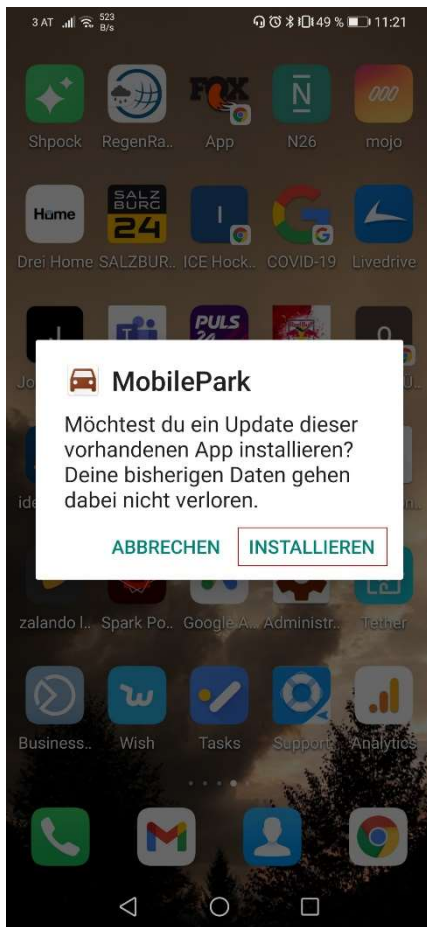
3 AT 523 B/s 49 % 11:21

Shpock RegenRa.. App N26 mojo

Hume SALZBURG 24

Drei Home SALZBUR.. ICE Hock.. COVID-19 Livedrive

PULS 24

Jo ide

MobilePark

Möchtest du ein Update dieser vorhandenen App installieren? Deine bisherigen Daten gehen dabei nicht verloren.

ABBRECHEN INSTALLIEREN

zalando l.. Spark Po.. Google A.. Administr.. Tether

Business.. Wish Tasks Support Analytics